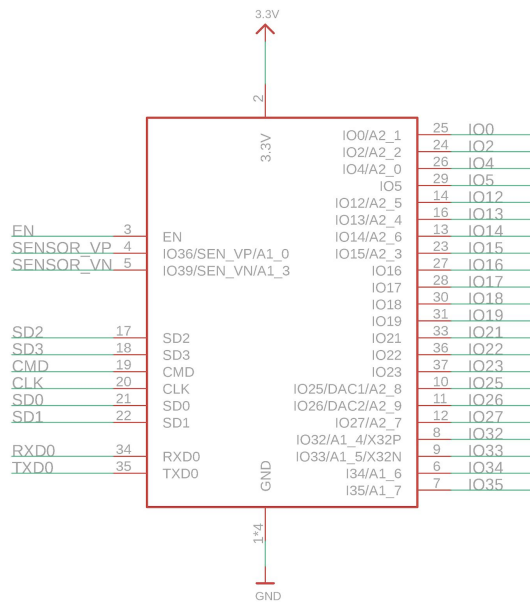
3.3V

2

3.3V

EN 3 EN
SENSOR_VP 4 IO36/SEN_VP/A1_0
SENSOR_VN 5 IO39/SEN_VN/A1_3

SD2 17 SD2
SD3 18 SD3
CMD 19 CMD
CLK 20 CLK
SD0 21 SD0
SD1 22 SD1

RXD0 34 RXD0
TXD0 35 TXD0

GND

IO0/A2_1 25 IO0
IO2/A2_2 24 IO2
IO4/A2_0 26 IO4
IO5 29 IO5
IO12/A2_5 14 IO12
IO13/A2_4 16 IO13
IO14/A2_6 13 IO14
IO15/A2_3 23 IO15
IO16 27 IO16
IO17 28 IO17
IO18 30 IO18
IO19 31 IO19
IO21 33 IO21
IO22 36 IO22
IO23 37 IO23
IO25/DAC1/A2_8 10 IO25
IO26/DAC2/A2_9 11 IO26
IO27/A2_7 12 IO27
IO32/A1_4/X32P 8 IO32
IO33/A1_5/X32N 9 IO33
I34/A1_6 6 IO34
I35/A1_7 7 IO35

1*4

GND